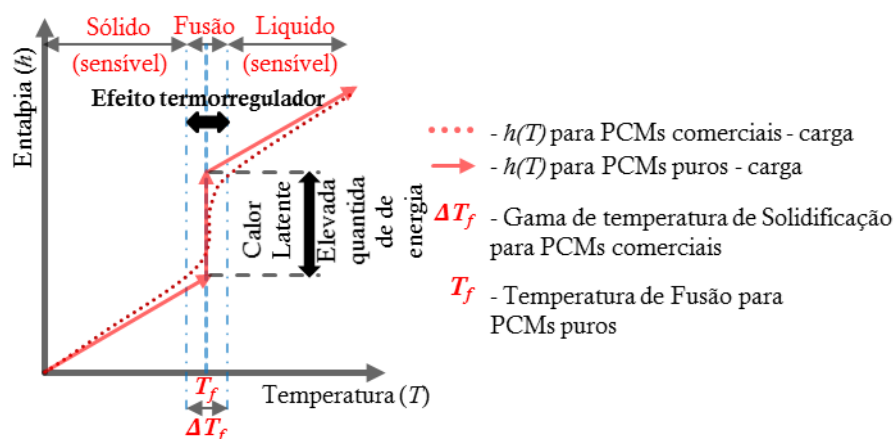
Sólido (sensível)
Fusão
Liquido (sensível)
Entalpia (h)
Efeito termorregulador
Calor Latente
Elevada quantida de de energia
$T_f$
$\Delta T_f$
Temperatura (T)

- h(T) para PCMs comerciais - carga
- h(T) para PCMs puros - carga
$\Delta T_f$ - Gama de temperatura de Solidificação para PCMs comerciais
$T_f$ - Temperatura de Fusão para PCMs puros